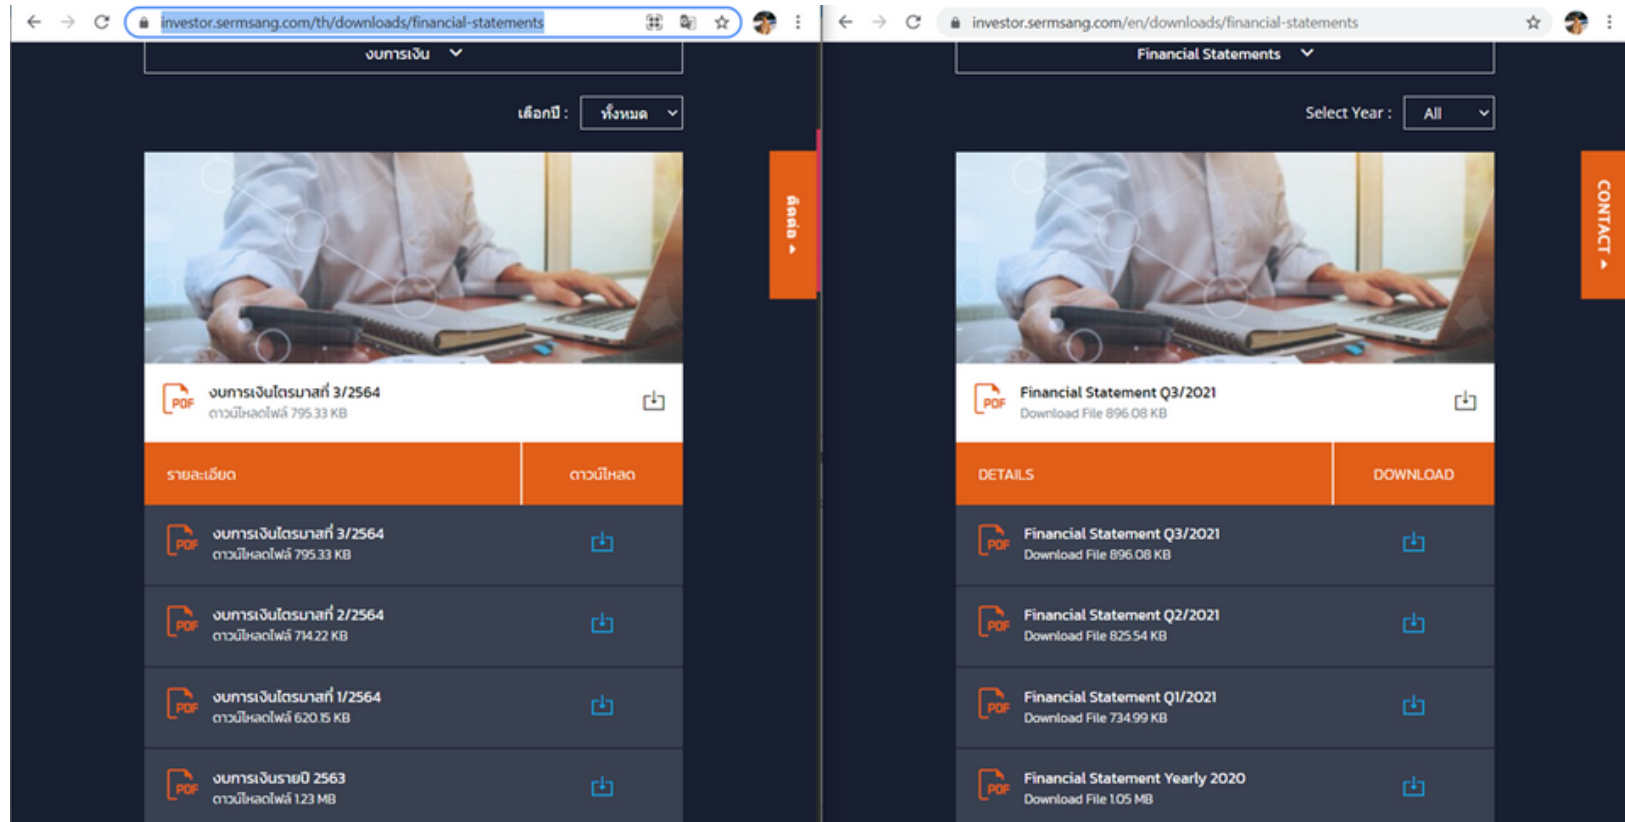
investor.sermsang.com/th/downloads/financial-statements

งบการเงิน

เลือกปี : ทั้งหมด

ติดต่อ

PDF งบการเงินไตรมาสที่ 3/2564
ดาวน์โหลดไฟล์ 795.33 KB

รายละเอียด | ดาวน์โหลด

PDF งบการเงินไตรมาสที่ 3/2564
ดาวน์โหลดไฟล์ 795.33 KB

PDF งบการเงินไตรมาสที่ 2/2564
ดาวน์โหลดไฟล์ 714.22 KB

PDF งบการเงินไตรมาสที่ 1/2564
ดาวน์โหลดไฟล์ 620.15 KB

PDF งบการเงินรายปี 2563
ดาวน์โหลดไฟล์ 1.23 MB

investor.sermsang.com/en/downloads/financial-statements

Financial Statements

Select Year : All

CONTACT

PDF Financial Statement Q3/2021
Download File 896.08 KB

DETAILS | DOWNLOAD

PDF Financial Statement Q3/2021
Download File 896.08 KB

PDF Financial Statement Q2/2021
Download File 825.54 KB

PDF Financial Statement Q1/2021
Download File 734.99 KB

PDF Financial Statement Yearly 2020
Download File 1.05 MB